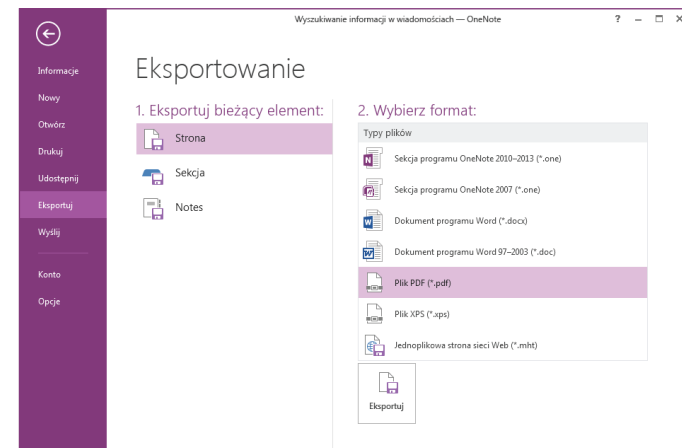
Wyszukiwanie informacji w wiadomościach — OneNote

? – □ ×

Informacje
Nowy
Otwórz
Drukuj
Udostępnij
Eksportuj
Wyślij
Konto
Opcje

Eksportowanie

1. Eksportuj bieżący element:

Strona
Sekcja
Notes

2. Wybierz format:

Typy plików

Sekcja programu OneNote 2010–2013 (*.one)
Sekcja programu OneNote 2007 (*.one)
Dokument programu Word (*.docx)
Dokument programu Word 97–2003 (*.doc)
Plik PDF (*.pdf)
Plik XPS (*.xps)
Jednoplikowa strona sieci Web (*.mht)

Eksportuj